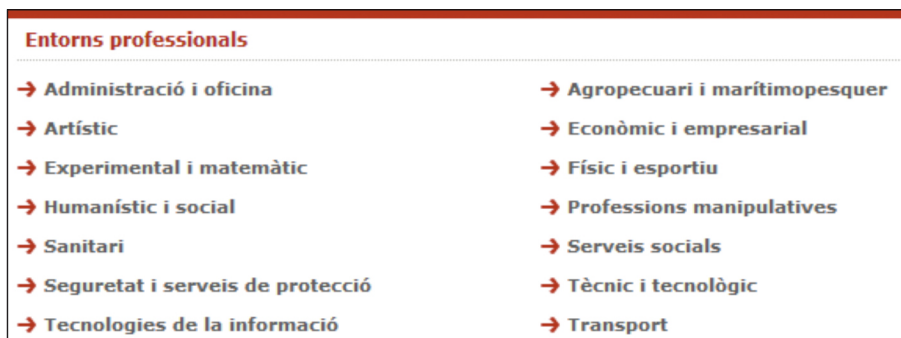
Entorns professionals

→ Administració i oficina
→ Artístic
→ Experimental i matemàtic
→ Humanístic i social
→ Sanitari
→ Seguretat i serveis de protecció
→ Tecnologies de la informació

→ Agropecuari i marítimopesquer
→ Econòmic i empresarial
→ Físic i esportiu
→ Professions manipulatives
→ Serveis socials
→ Tècnic i tecnològic
→ Transport